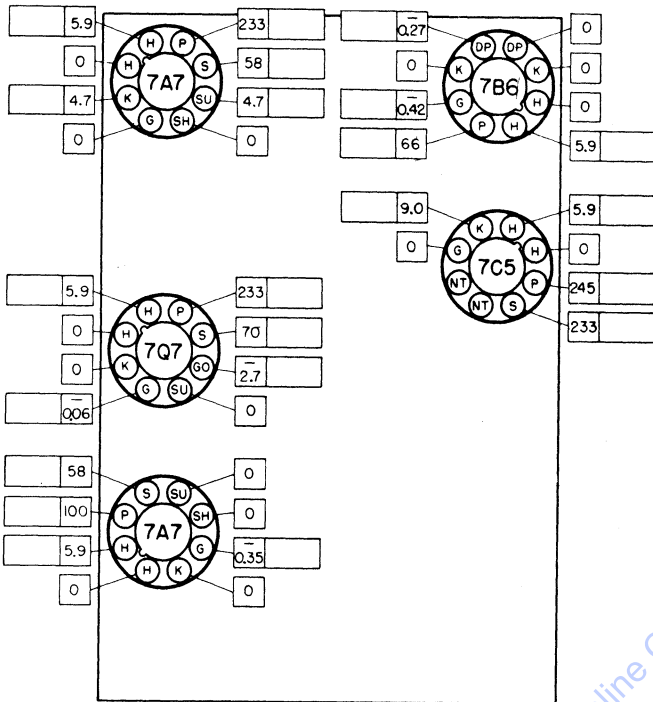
5.9
H
P
233
H
7A7
S
58
0
K
SU
4.7
4.7
G
SH
0
0

$\overline{0.27}$
DP
DP
0
0
K
7B6
K
0
$\overline{0.42}$
G
H
0
66
P
H
5.9

9.0
K
H
5.9
0
G
7C5
H
0
NT
P
245
NT
S
233

5.9
H
P
233
0
H
7Q7
S
70
0
K
GO
$\overline{2.7}$
$\overline{0.06}$
G
SU
0

58
S
SU
0
100
P
7A7
SH
0
5.9
H
G
$\overline{0.35}$
0
H
K
0